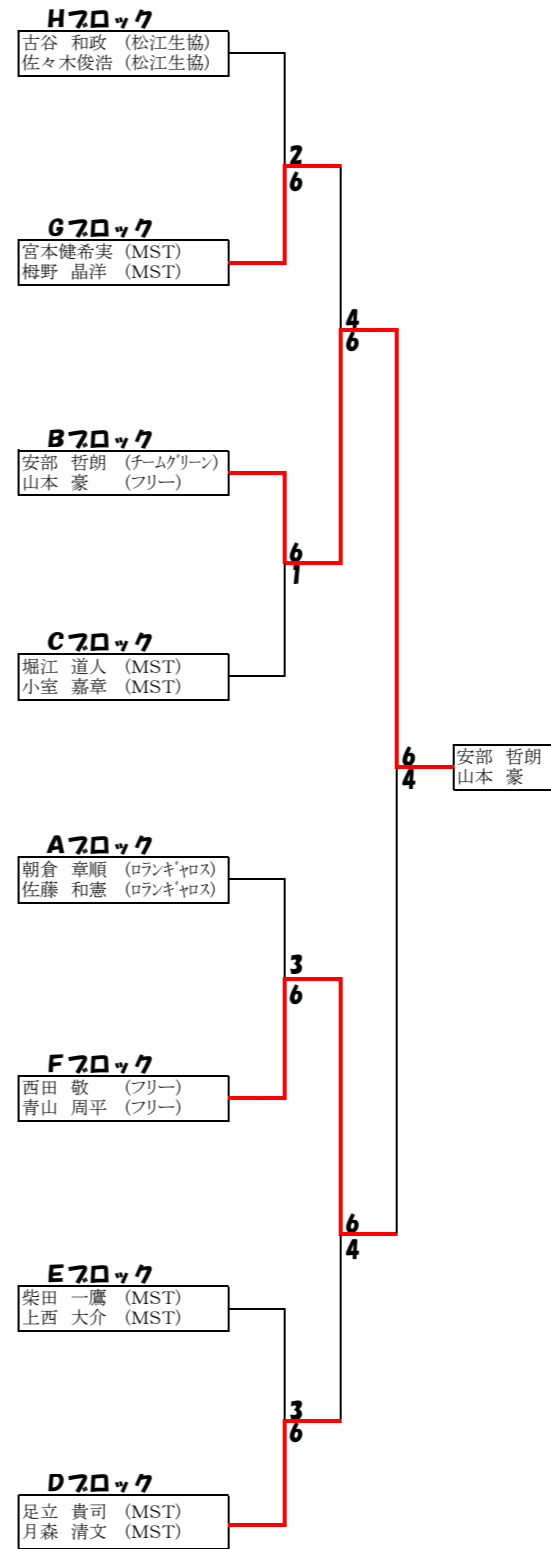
Hブロック
古谷 和政 (松江生協)
佐々木俊浩 (松江生協)

Gブロック
宮本健希実 (MST)
梅野 晶洋 (MST)

Bブロック
安部 哲朗 (チームグリーン)
山本 豪 (フリー)

Cブロック
堀江 道人 (MST)
小室 嘉章 (MST)

Aブロック
朝倉 章順 (ロランギャロス)
佐藤 和憲 (ロランギャロス)

Fブロック
西田 敬 (フリー)
青山 周平 (フリー)

Eブロック
柴田 一鷹 (MST)
上西 大介 (MST)

Dブロック
足立 貴司 (MST)
月森 清文 (MST)

2
6

6
1

4
6

3
6

3
6

6
4

6
4

安部 哲朗
山本 豪